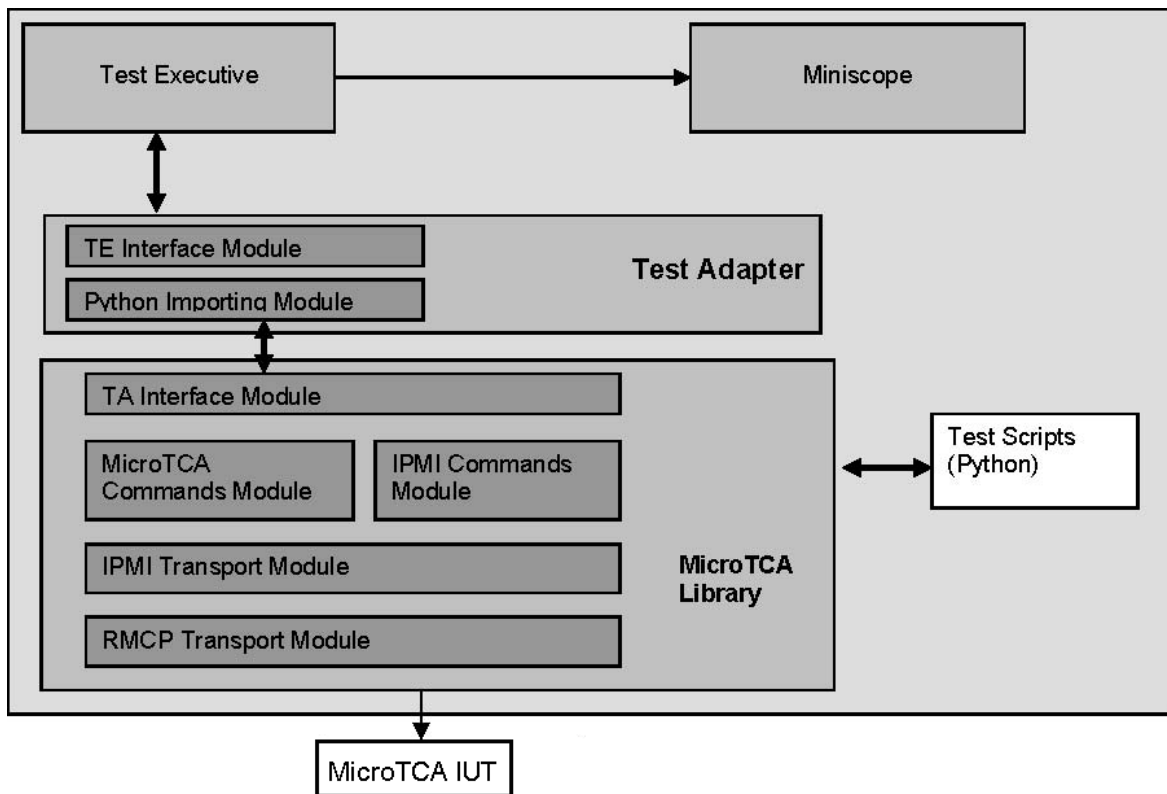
Test Executive

Miniscope

TE Interface Module

Python Importing Module

Test Adapter

TA Interface Module

MicroTCA Commands Module

IPMI Commands Module

IPMI Transport Module

RMCP Transport Module

MicroTCA Library

Test Scripts (Python)

MicroTCA IUT